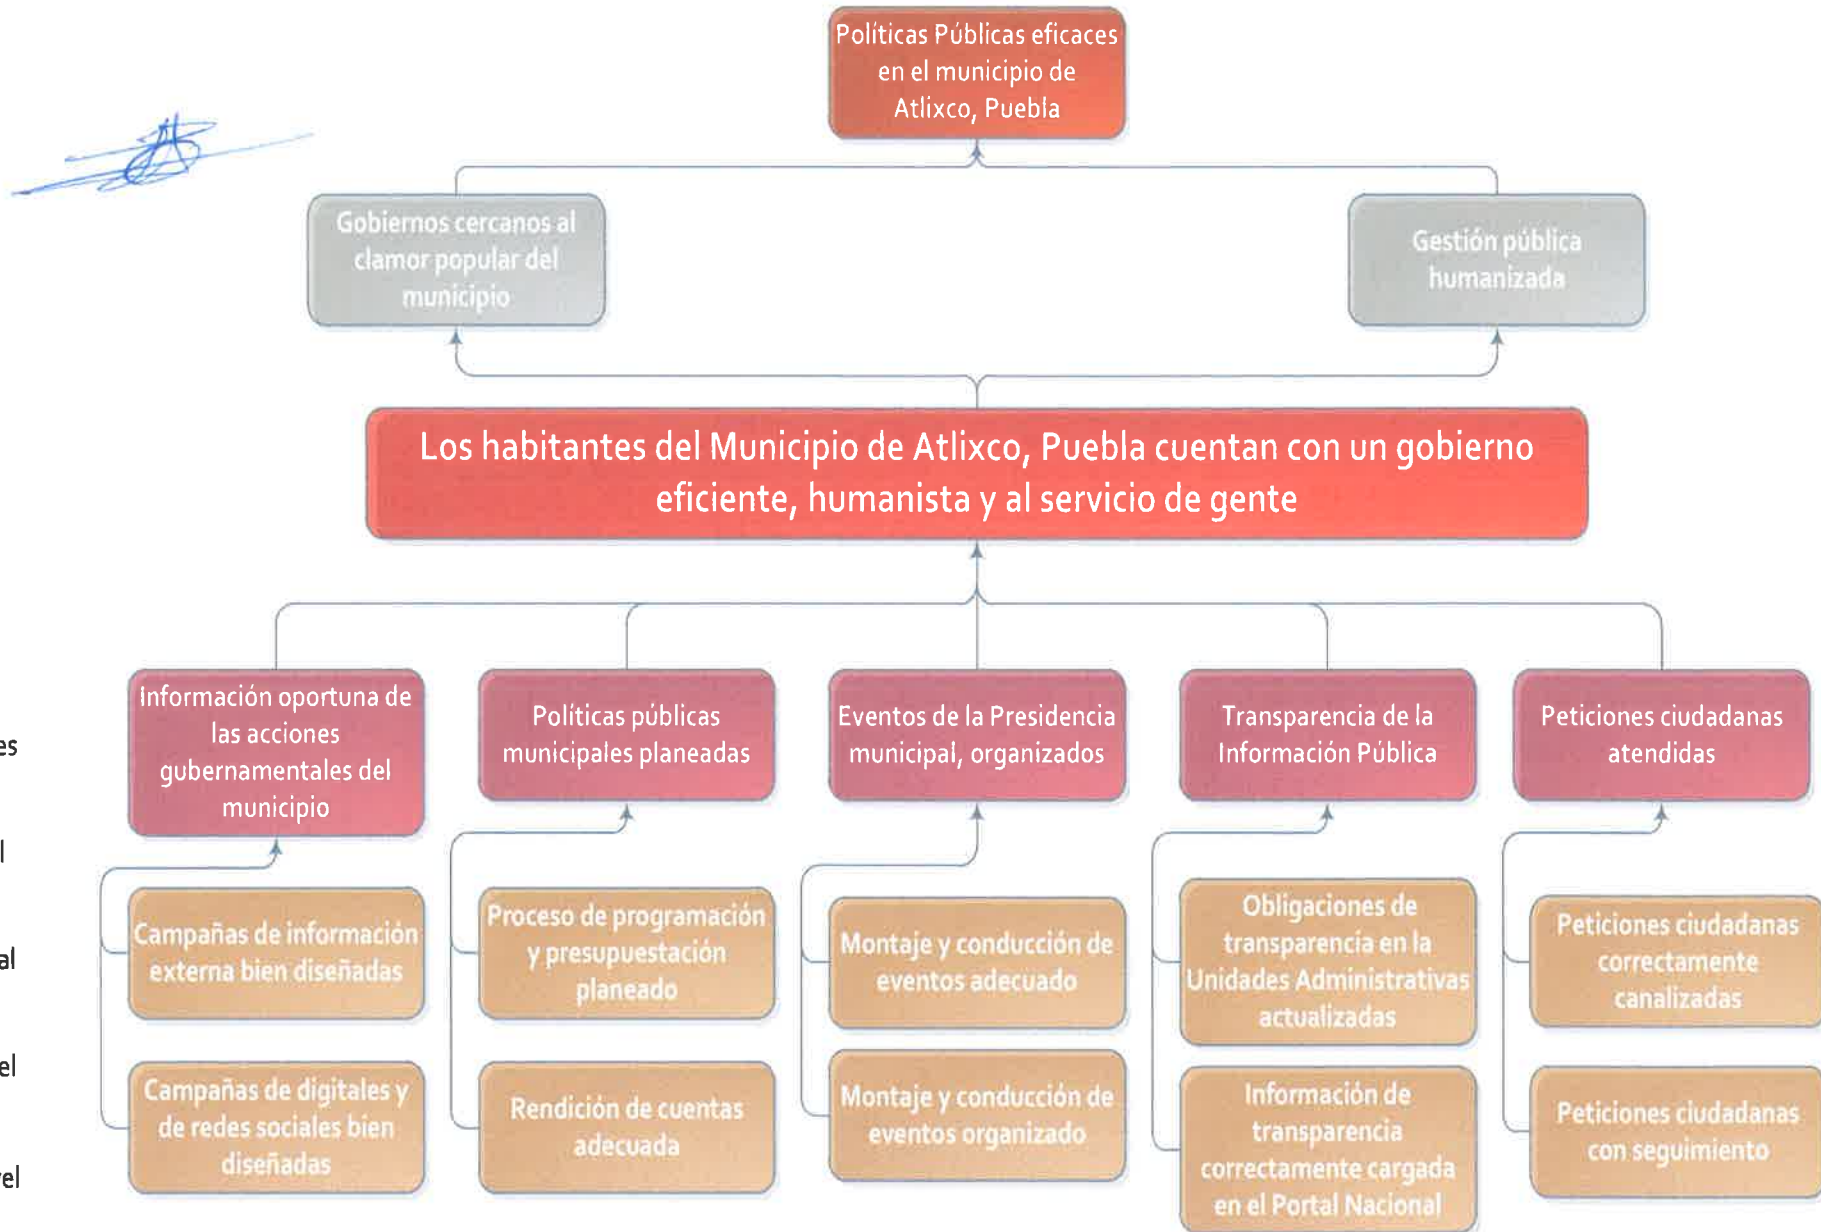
Políticas Públicas eficaces en el municipio de Atlixco, Puebla

Gobiernos cercanos al clamor popular del municipio

Gestión pública humanizada

Los habitantes del Municipio de Atlixco, Puebla cuentan con un gobierno eficiente, humanista y al servicio de gente

Información oportuna de las acciones gubernamentales del municipio

Políticas públicas municipales planeadas

Eventos de la Presidencia municipal, organizados

Transparencia de la Información Pública

Peticiones ciudadanas atendidas

Campañas de información externa bien diseñadas

Campañas de digitales y de redes sociales bien diseñadas

Proceso de programación y presupuestación planeado

Rendición de cuentas adecuada

Montaje y conducción de eventos adecuado

Montaje y conducción de eventos organizado

Obligaciones de transparencia en la Unidades Administrativas actualizadas

Información de transparencia correctamente cargada en el Portal Nacional

Peticiones ciudadanas correctamente canalizadas

Peticiones ciudadanas con seguimiento

es

l

al

el

el